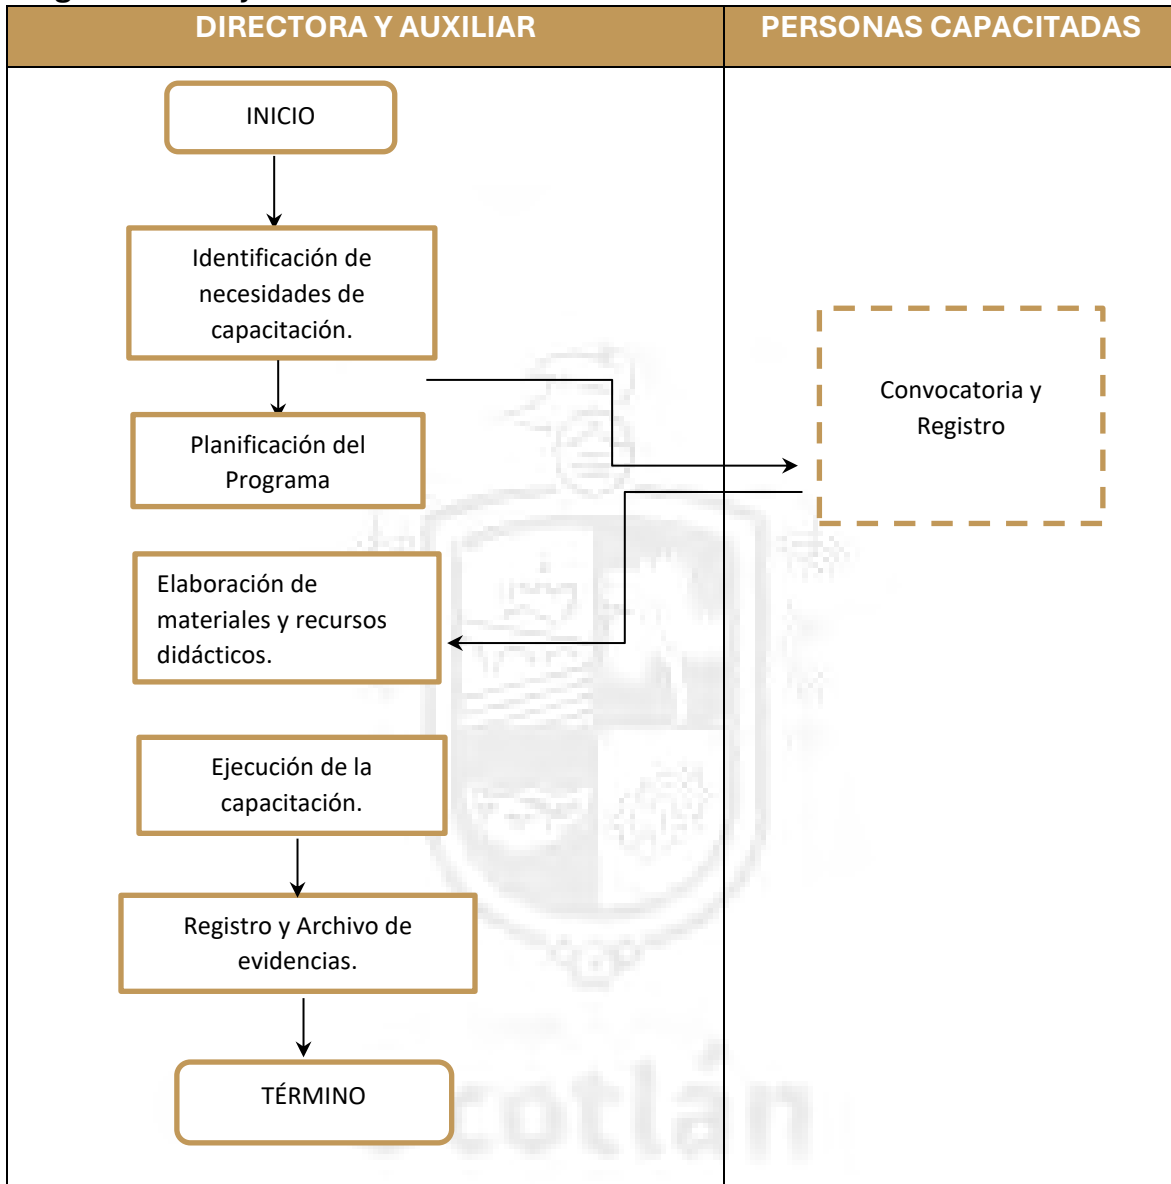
| DIRECTORA Y AUXILIAR | PERSONAS CAPACITADAS |
|---|---|

INICIO

Identificación de necesidades de capacitación.

Planificación del Programa

Convocatoria y Registro

Elaboración de materiales y recursos didácticos.

Ejecución de la capacitación.

Registro y Archivo de evidencias.

TÉRMINO

cotlán